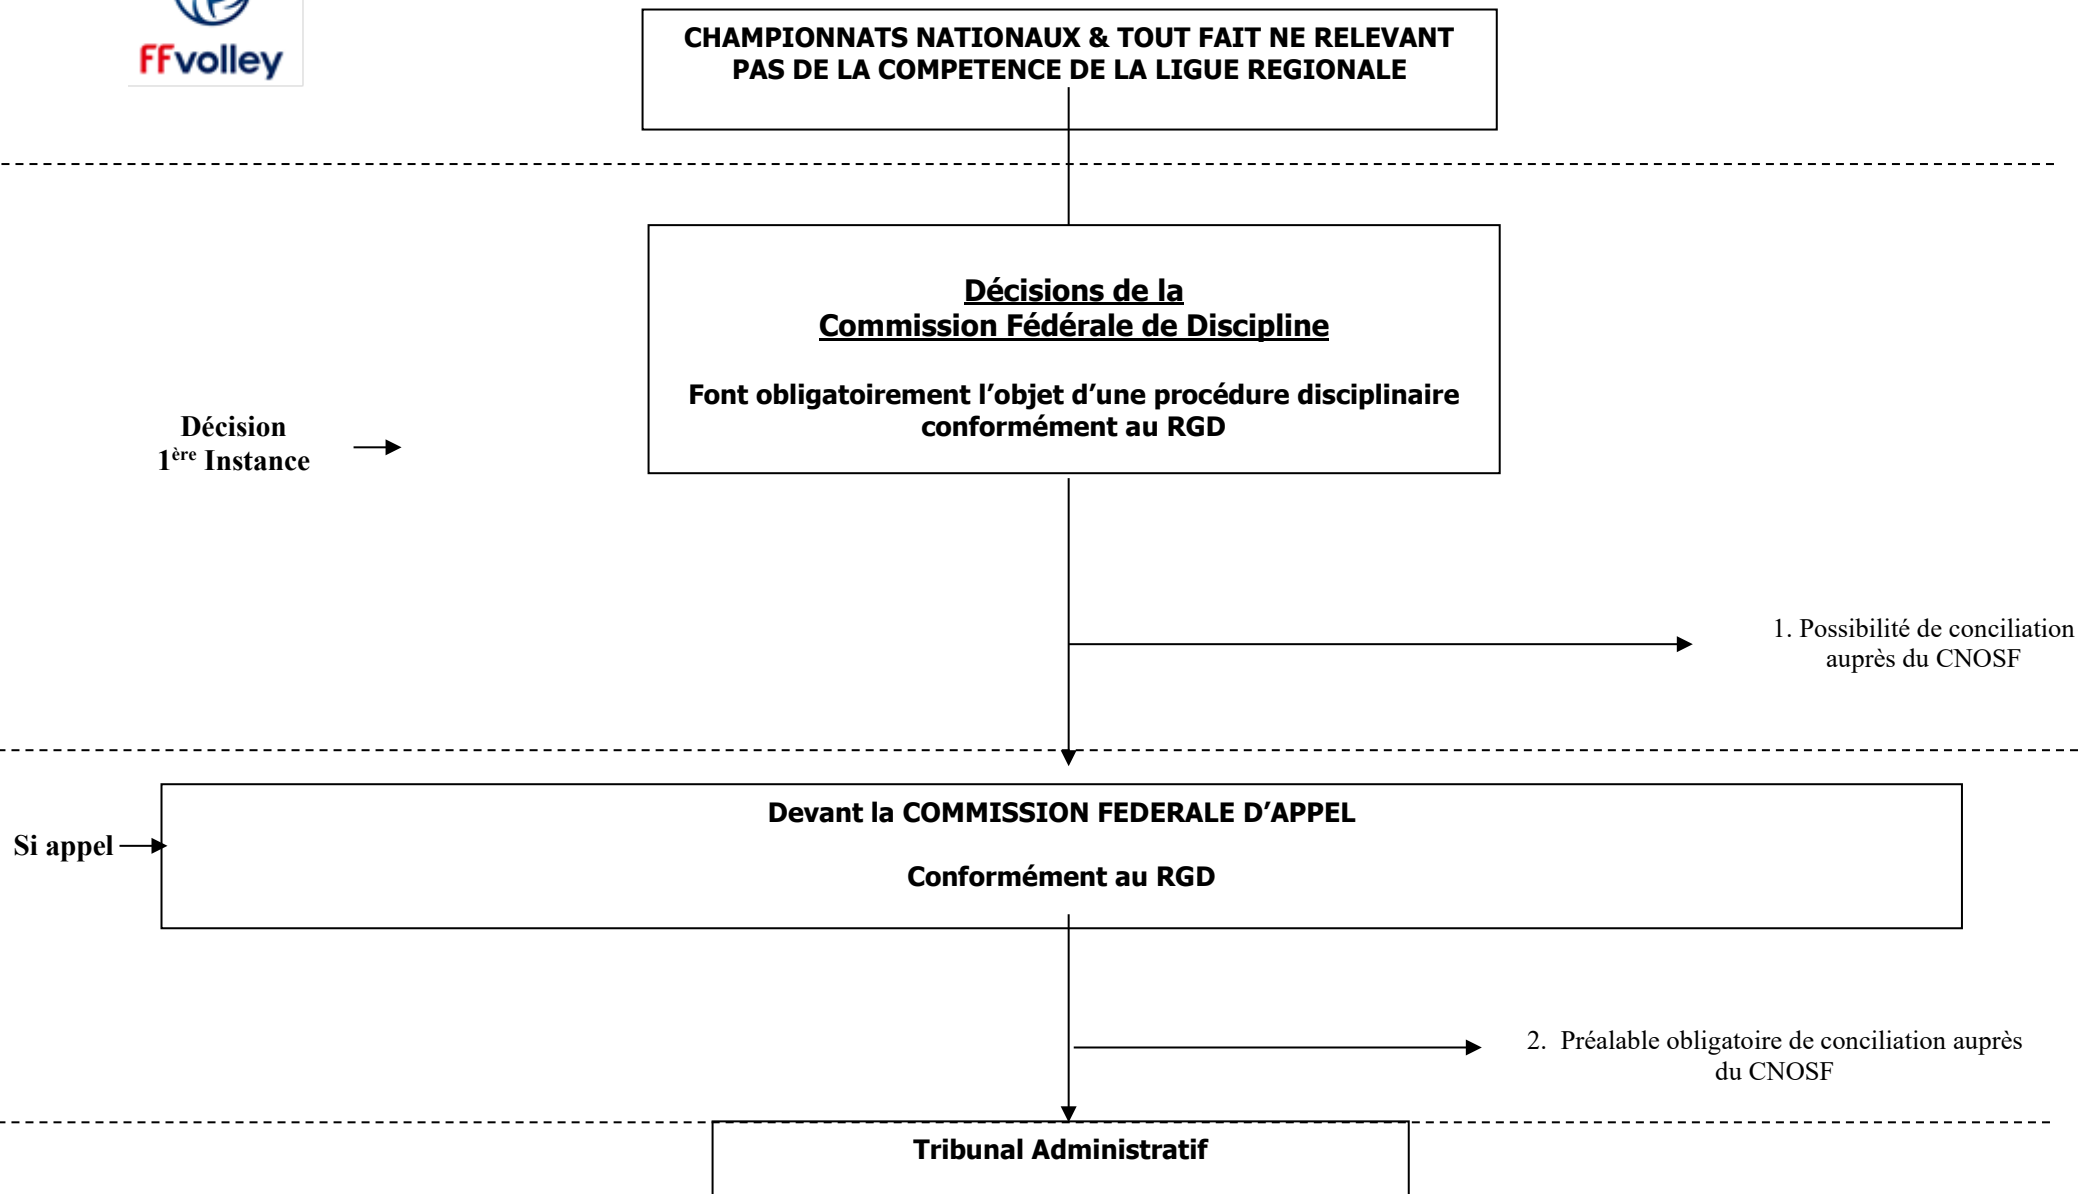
FFvolley

CHAMPIONNATS NATIONAUX & TOUT FAIT NE RELEVANT PAS DE LA COMPETENCE DE LA LIGUE REGIONALE

Décisions de la Commission Fédérale de Discipline

Font obligatoirement l'objet d'une procédure disciplinaire conformément au RGD

Décision $1^{ère}$ Instance

1. Possibilité de conciliation auprès du CNOSF

Si appel

Devant la COMMISSION FEDERALE D'APPEL

Conformément au RGD

2. Préalable obligatoire de conciliation auprès du CNOSF

Tribunal Administratif